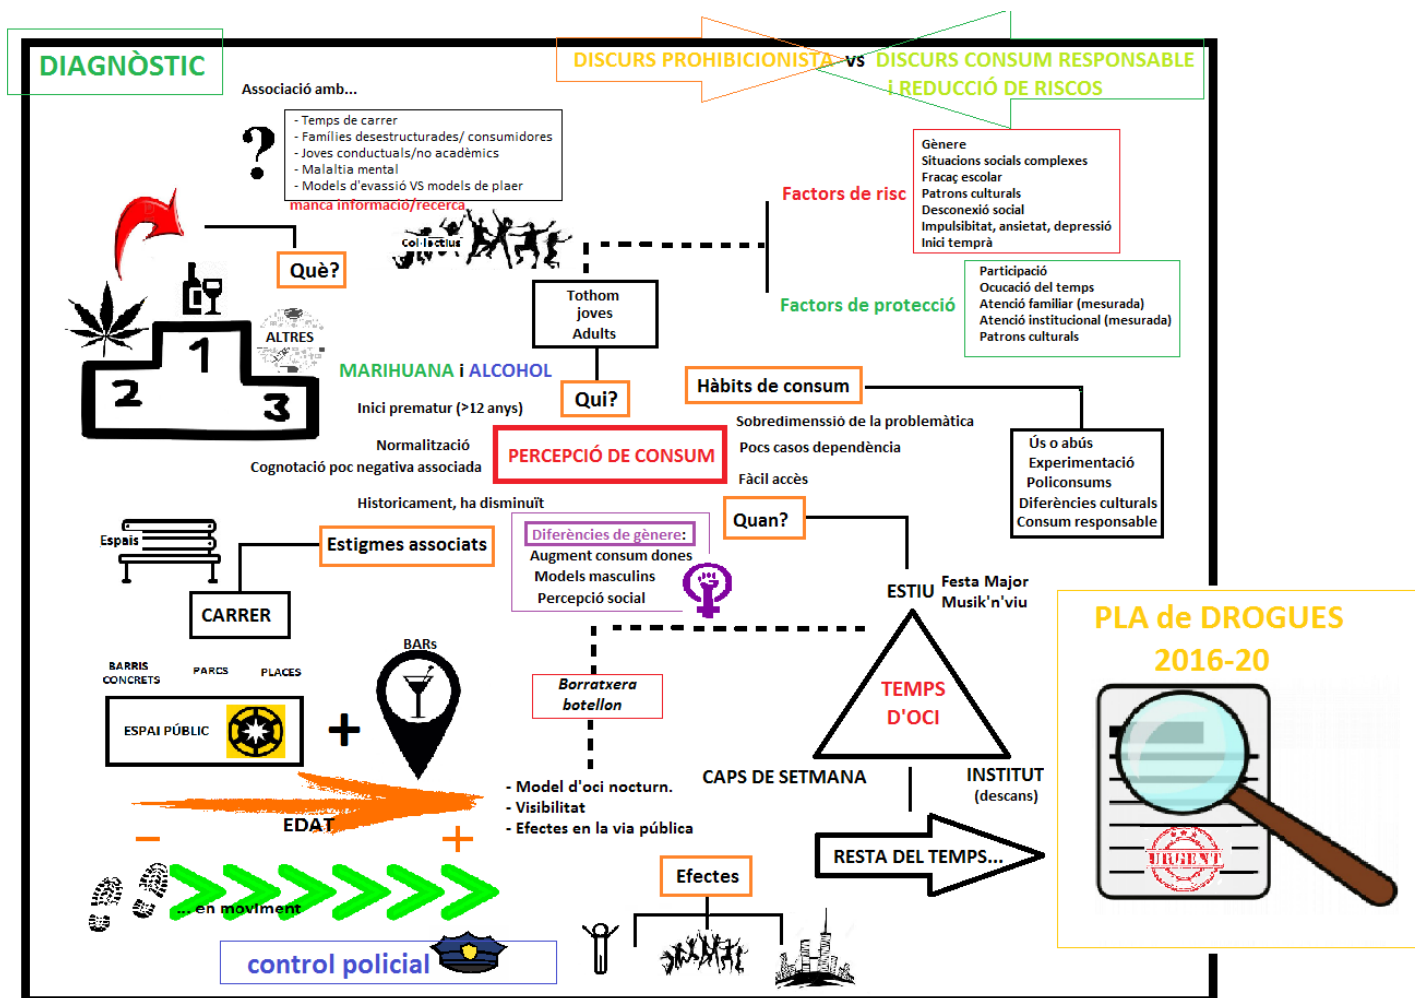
DIAGNÒSTIC

DISCURS PROHIBICIONISTA vs DISCURS CONSUM RESPONSABLE i REDUCCIÓ DE RISCOS

Associació amb...

?

- Temps de carrer
- Famílies desestructurades/ consumidores
- Joves conductuals/no acadèmics
- Malaltia mental
- Models d'evassió VS models de plaer
manca informació/recerca

Què?

Col·lectius

1 2 3

ALTRES

MARIHUANA i ALCOHOL

Tothom joves Adults

Qui?

Factors de risc

Gènere
Situacions socials complexes
Fracaç escolar
Patrons culturals
Desconexió social
Impulsibitat, ansietat, depressió
Inici temprà

Factors de protecció

Participació
Ocucació del temps
Atenció familiar (mesurada)
Atenció institucional (mesurada)
Patrons culturals

Hàbits de consum

Inici prematur (>12 anys)

Normalització
Cognotació poc negativa associada

PERCEPCIÓ DE CONSUM

Sobredimenssió de la problemàtica
Pocs casos dependència
Fàcil accès

Ús o abús
Experimentació
Policonsums
Diferències culturals
Consum responsable

Historicament, ha disminuït

Espais

Estigmes associats

Diferències de gènere:
Augment consum dones
Models masculins
Percepció social

Quan?

ESTIU Festa Major Musik'n'viu

CARRER

BARRIS CONCRETS PARCS PLACES

ESPAI PÚBLIC

+

BARs

Borratxera botellon

TEMPS D'OCI

PLA de DROGUES 2016-20

- Model d'oci nocturn.
- Visibilitat
- Efectes en la via pública

CAPS DE SETMANA

INSTITUT (descans)

EDAT
-
+

RESTA DEL TEMPS...

URGENT

... en moviment

Efectes

control policial